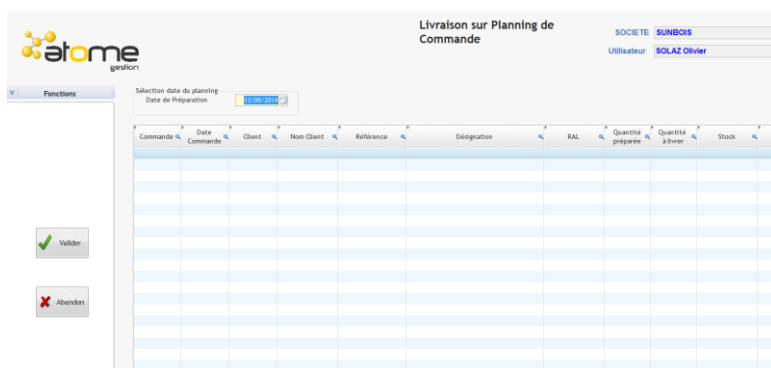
atome
gestion

Livraison sur Planning de Commande

SOCIETE SUNBOIS
Utilisateur SOLAZ Olivier

Fonctions

Sélection date du planning
Date de Préparation 13/09/2014

| Commande | Date Commande | Client | Nom Client | Référence | Désignation | RAL | Quantité préparée | Quantité à livrer | Stock |
|---|---|---|---|---|---|---|---|---|---|

Valider

Abandon